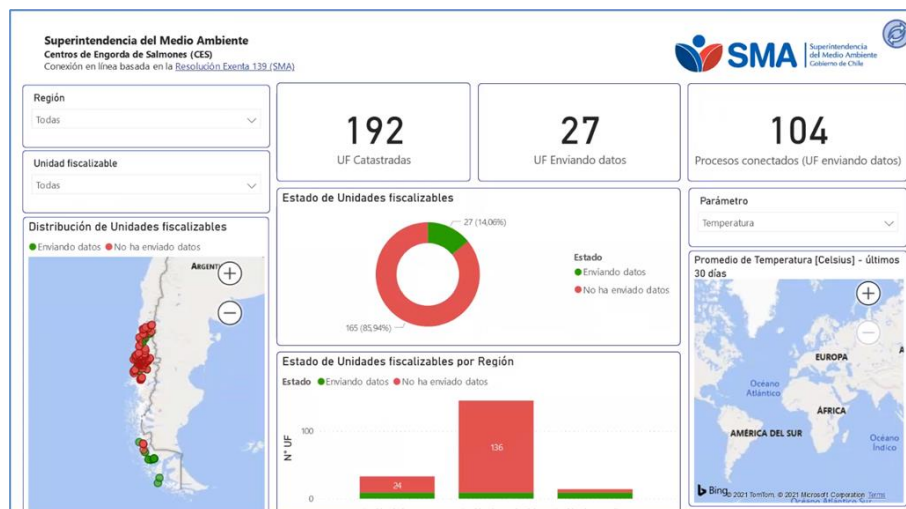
Superintendencia del Medio Ambiente
Centros de Engorda de Salmones (CES)
Conexión en línea basada en la Resolución Exenta 139 (SMA)

SMA Superintendencia del Medio Ambiente Gobierno de Chile

Región
Todas

Unidad fiscalizable
Todas

Distribución de Unidades fiscalizables
● Enviando datos ● No ha enviado datos

ARGENT

192
UF Catastradas

27
UF Enviando datos

104
Procesos conectados (UF enviando datos)

Estado de Unidades fiscalizables
27 (14,06%)
165 (85,94%)
Estado
● Enviando datos
● No ha enviado datos

Estado de Unidades fiscalizables por Región
Estado ● Enviando datos ● No ha enviado datos
N° UF
100
0
24
136

Parámetro
Temperatura

Promedio de Temperatura [Celsius] - últimos 30 días

EUROPA
Océano Atlántico
ÁFRICA
AMÉRICA DEL SUR
Océano Índico
Bing © 2021 TomTom, © 2021 Microsoft Corporation Terms